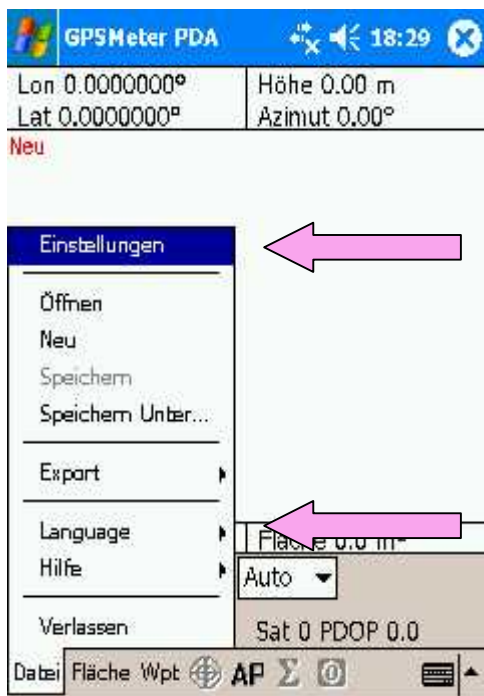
GPSMeter PDA 18:29

Lon 0.0000000°
Lat 0.0000000°

Höhe 0.00 m
Azimut 0.00°

Neu

Einstellungen

Öffnen
Neu
Speichern
Speichern Unter...

Export

Language
Hilfe

Verlassen

Fläche 0.0 m²
Auto
Sat 0 PDOP 0.0

Datei Fläche Wpt AP Σ